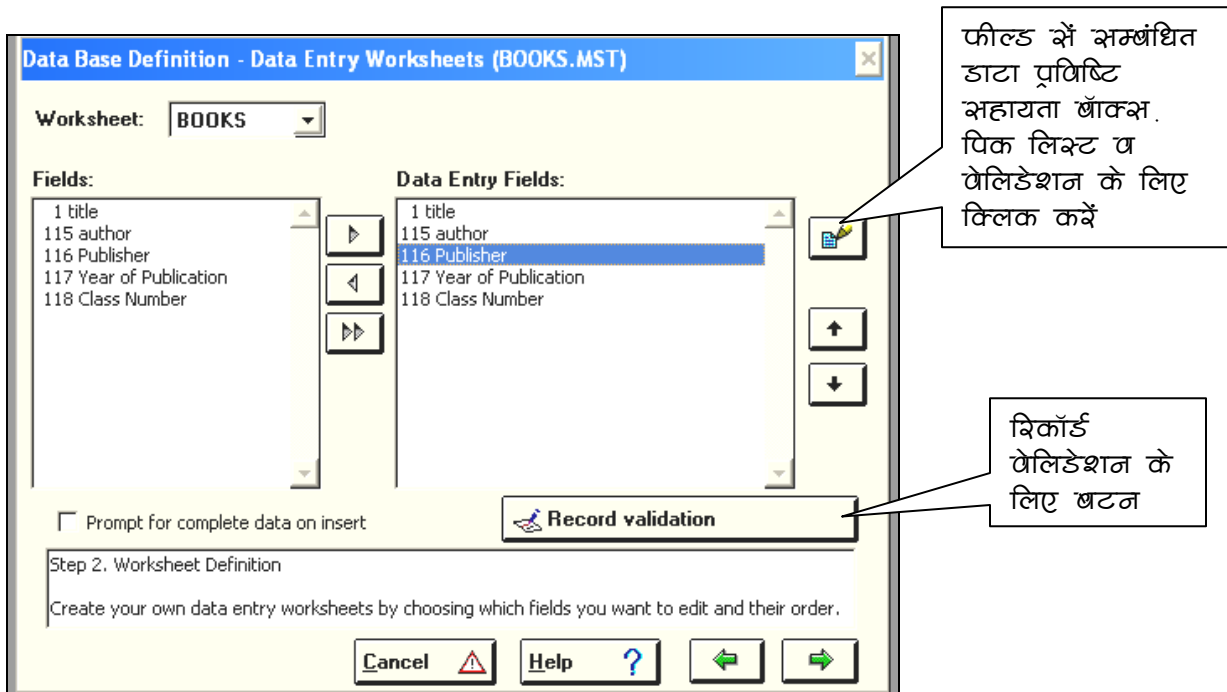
Data Base Definition - Data Entry Worksheets (BOOKS.MST)

Worksheet: BOOKS

Fields:
1 title
115 author
116 Publisher
117 Year of Publication
118 Class Number

Data Entry Fields:
1 title
115 author
116 Publisher
117 Year of Publication
118 Class Number

फील्ड सें सम्बंधित डाटा प्रविष्टि सहायता बॉक्स. पिक लिस्ट व वेलिडेशन के लिए क्लिक करें

रिकॉर्ड वेलिडेशन के लिए बटन

Prompt for complete data on insert

Record validation

Step 2. Worksheet Definition

Create your own data entry worksheets by choosing which fields you want to edit and their order.

Cancel

Help